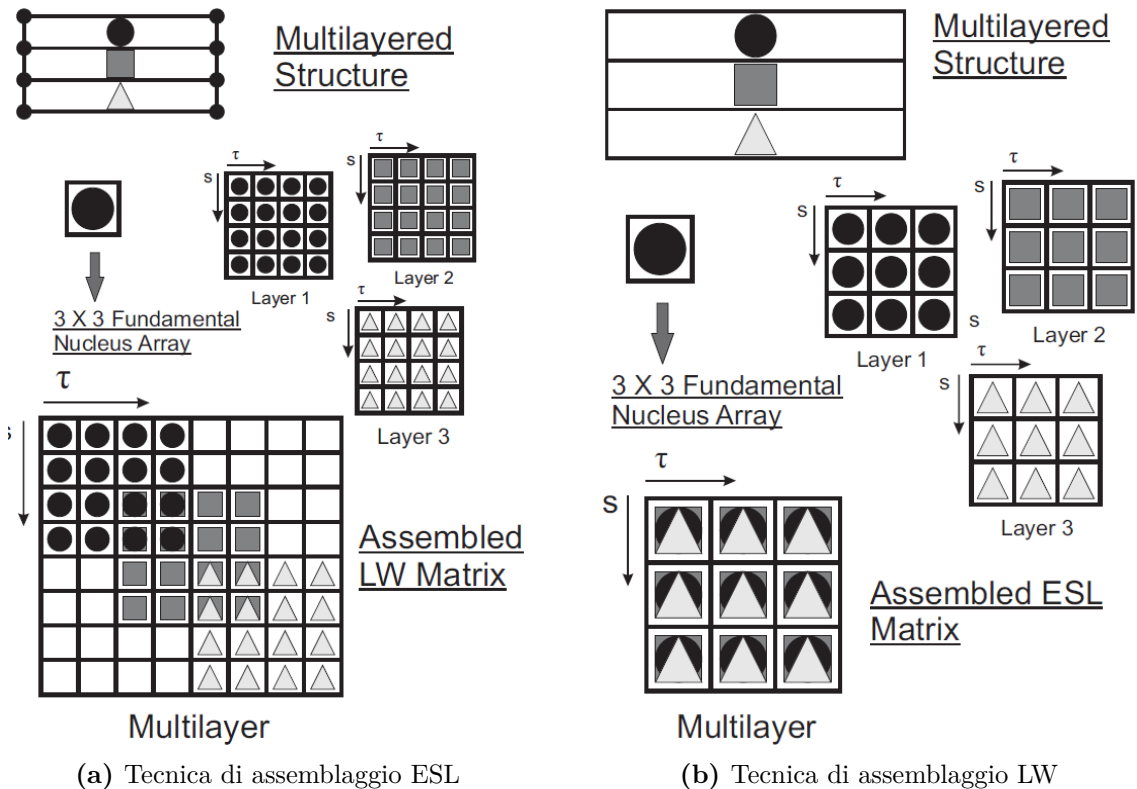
Multilayered Structure

τ
s

Layer 1

τ
s

Layer 2

3 X 3 Fundamental Nucleus Array

τ
s

Layer 3

τ
s

Assembled LW Matrix

Multilayer

(a) Tecnica di assemblaggio ESL

Multilayered Structure

τ
s

Layer 1

τ
s

Layer 2

3 X 3 Fundamental Nucleus Array

τ
s

Layer 3

τ
s

Assembled ESL Matrix

Multilayer

(b) Tecnica di assemblaggio LW